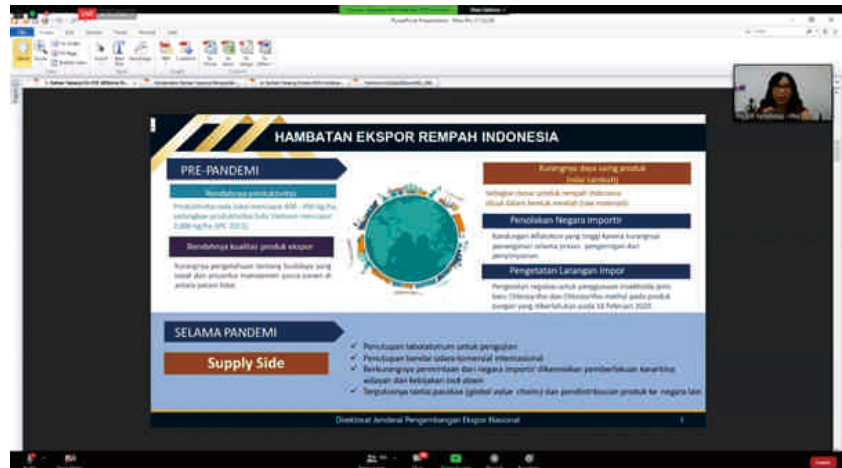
HAMBATAN EKSPOR REMPAH INDONESIA

PRE-PANDEMI

Rendahnya produktivitas

Produktivitas lada hitam mencapai 400 - 450 kg/ha, sedangkan produktivitas lada Vietnam mencapai 2.000 kg/ha (IPC 2015)

Rendahnya kualitas produk ekspor

Kurangnya pengetahuan tentang budidaya yang tepat dan prosedur manajemen pasca panen di antara petani lokal.

Kurangnya daya saing produk (nilai tambah)

Sebagian besar produk rempah Indonesia masih dalam bentuk mentah (raw materials)

Penolakan Negara Importir

Kandungan aflatoksin yang tinggi karena kurangnya penanganan selama proses pengeringan dan penyimpanan.

Pengetatan Larangan Impor

Pengetatan regulasi untuk penggunaan insektisida jenis baru Chlorpyrifos dan Chlorpyrifos-methyl pada produk pangan yang diberlakukan pada 13 Februari 2020

SELAMA PANDEMI

Supply Side

Penutupan laboratorium untuk pengujian
Penutupan bandar udara komersial internasional
Berkurangnya permintaan dari negara importir dikarenakan pemberlakuan karantina wilayah dan kebijakan lock down
Terputusnya rantai pasokan (global value chains) dan pendistribusian produk ke negara lain

Direktorat Jenderal Pengembangan Ekspor Nasional

7